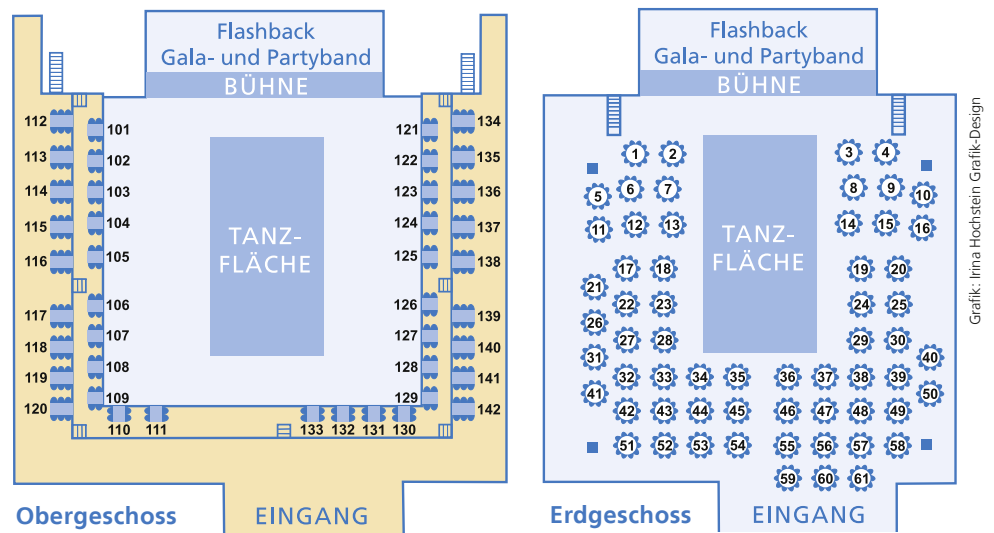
Flashback
Gala- und Partyband
BÜHNE

112 113 114 115 116 117 118 119 120

101 102 103 104 105 106 107 108 109

TANZ-
FLÄCHE

121 122 123 124 125 126 127 128 129

134 135 136 137 138 139 140 141 142

110 111 133 132 131 130

Obergeschoss

EINGANG

Flashback
Gala- und Partyband
BÜHNE

1 2 3 4
5 6 7 8 9 10
11 12 13 14 15 16
17 18 19 20
21 22 23 24 25
26 27 28 29 30
31 40
32 33 34 35 36 37 38 39
41 50
42 43 44 45 46 47 48 49
51 52 53 54 55 56 57 58
59 60 61

TANZ-
FLÄCHE

Erdgeschoss

EINGANG

Grafik: Irina Hochstein Grafik-Design